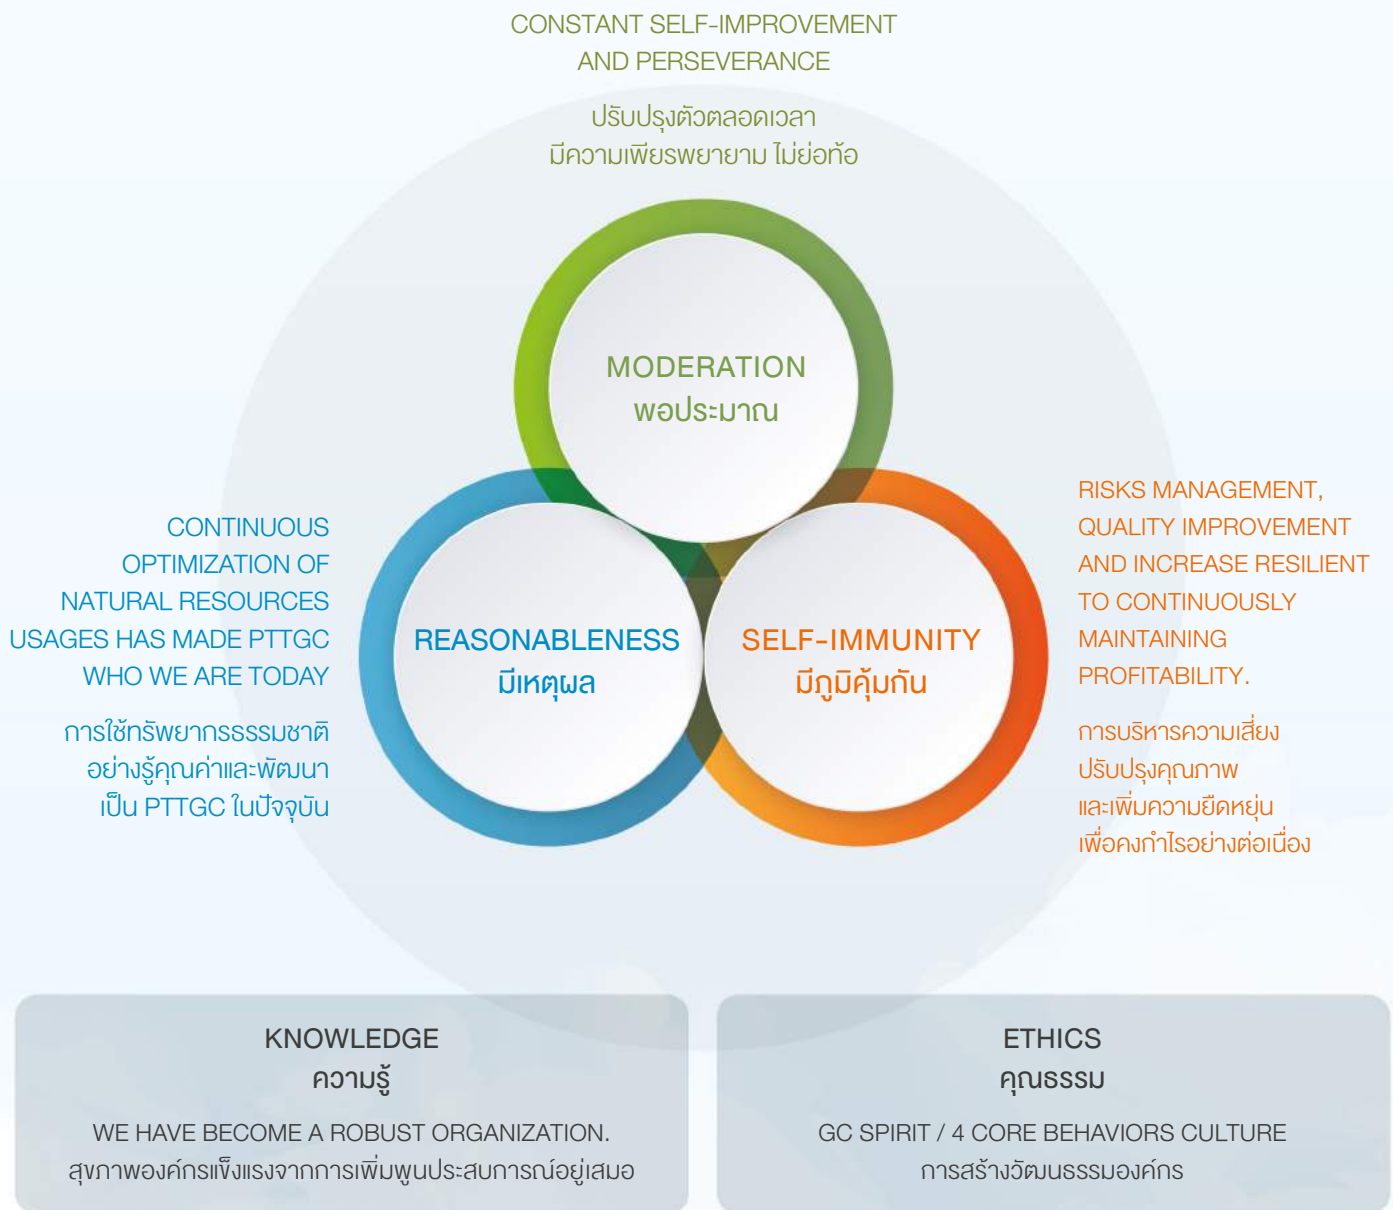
CONSTANT SELF-IMPROVEMENT AND PERSEVERANCE

ปรับปรุงตัวตลอดเวลา มีความเพียรพยายาม ไม่ย่อท้อ

MODERATION
พอประมาณ

CONTINUOUS OPTIMIZATION OF NATURAL RESOURCES USAGES HAS MADE PTTGC WHO WE ARE TODAY

การใช้ทรัพยากรธรรมชาติอย่างรู้คุณค่าและพัฒนาเป็น PTTGC ในปัจจุบัน

REASONABLENESS
มีเหตุผล

SELF-IMMUNITY
มีภูมิคุ้มกัน

RISKS MANAGEMENT, QUALITY IMPROVEMENT AND INCREASE RESILIENT TO CONTINUOUSLY MAINTAINING PROFITABILITY.

การบริหารความเสี่ยง ปรับปรุงคุณภาพ และเพิ่มความยืดหยุ่น เพื่อคงกำไรอย่างต่อเนื่อง

KNOWLEDGE
ความรู้

WE HAVE BECOME A ROBUST ORGANIZATION.
สุขภาพองค์กรแข็งแรงจากการเพิ่มพูนประสบการณ์อยู่เสมอ

ETHICS
คุณธรรม

GC SPIRIT / 4 CORE BEHAVIORS CULTURE
การสร้างวัฒนธรรมองค์กร